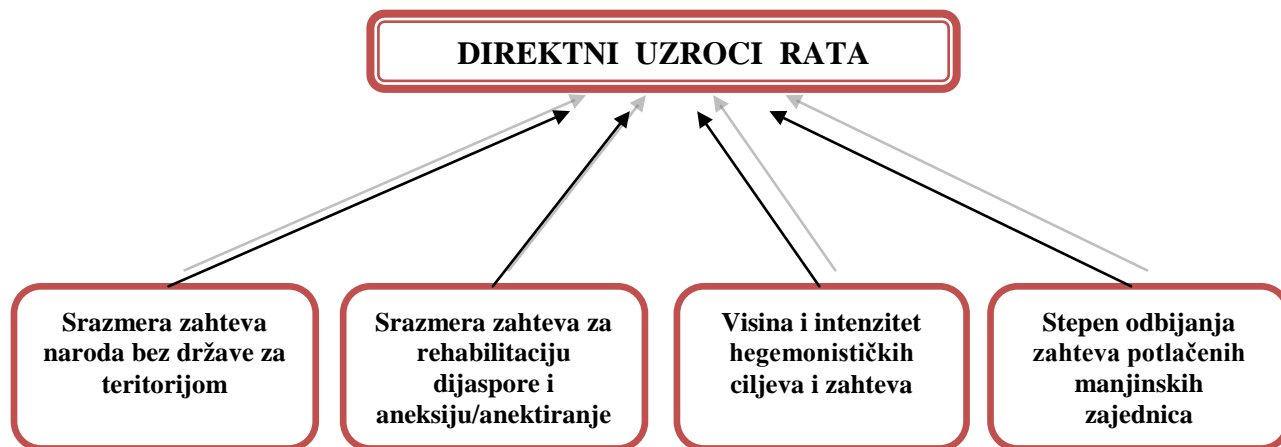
DIREKTNI UZROCI RATA

Srazmera zahteva naroda bez države za teritorijom

Srazmera zahteva za rehabilitaciju dijaspore i aneksiju/anektiranje

Visina i intenzitet hegemonističkih ciljeva i zahteva

Stepen odbijanja zahteva potlačenih manjinskih zajednica